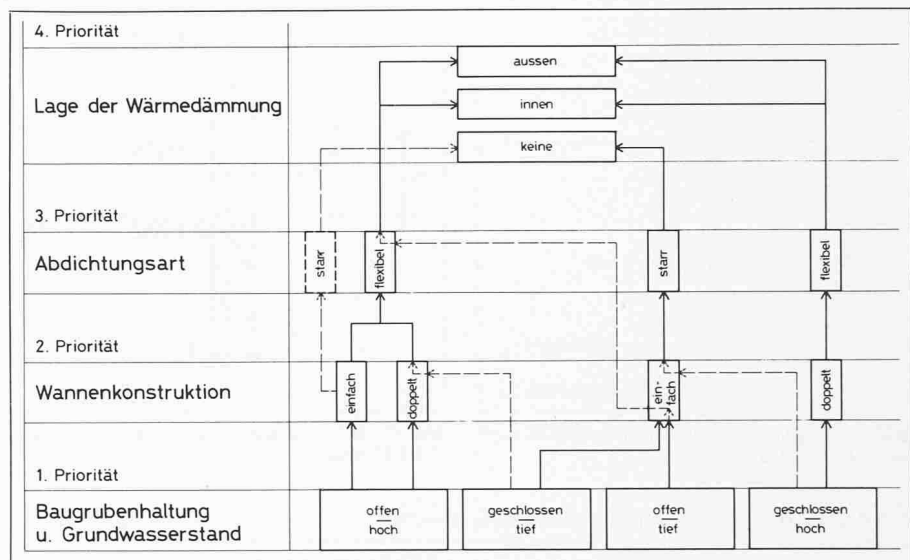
4. Priorität

Lage der Wärmedämmung

aussen

innen

keine

3. Priorität

Abdichtungsart

starr

flexibel

starr

flexibel

2. Priorität

Wannenkonstruktion

einfach

doppelt

einfach

doppelt

1. Priorität

Baugrubenhaltung u. Grundwasserstand

offen
hoch

geschlossen
tief

offen
tief

geschlossen
hoch